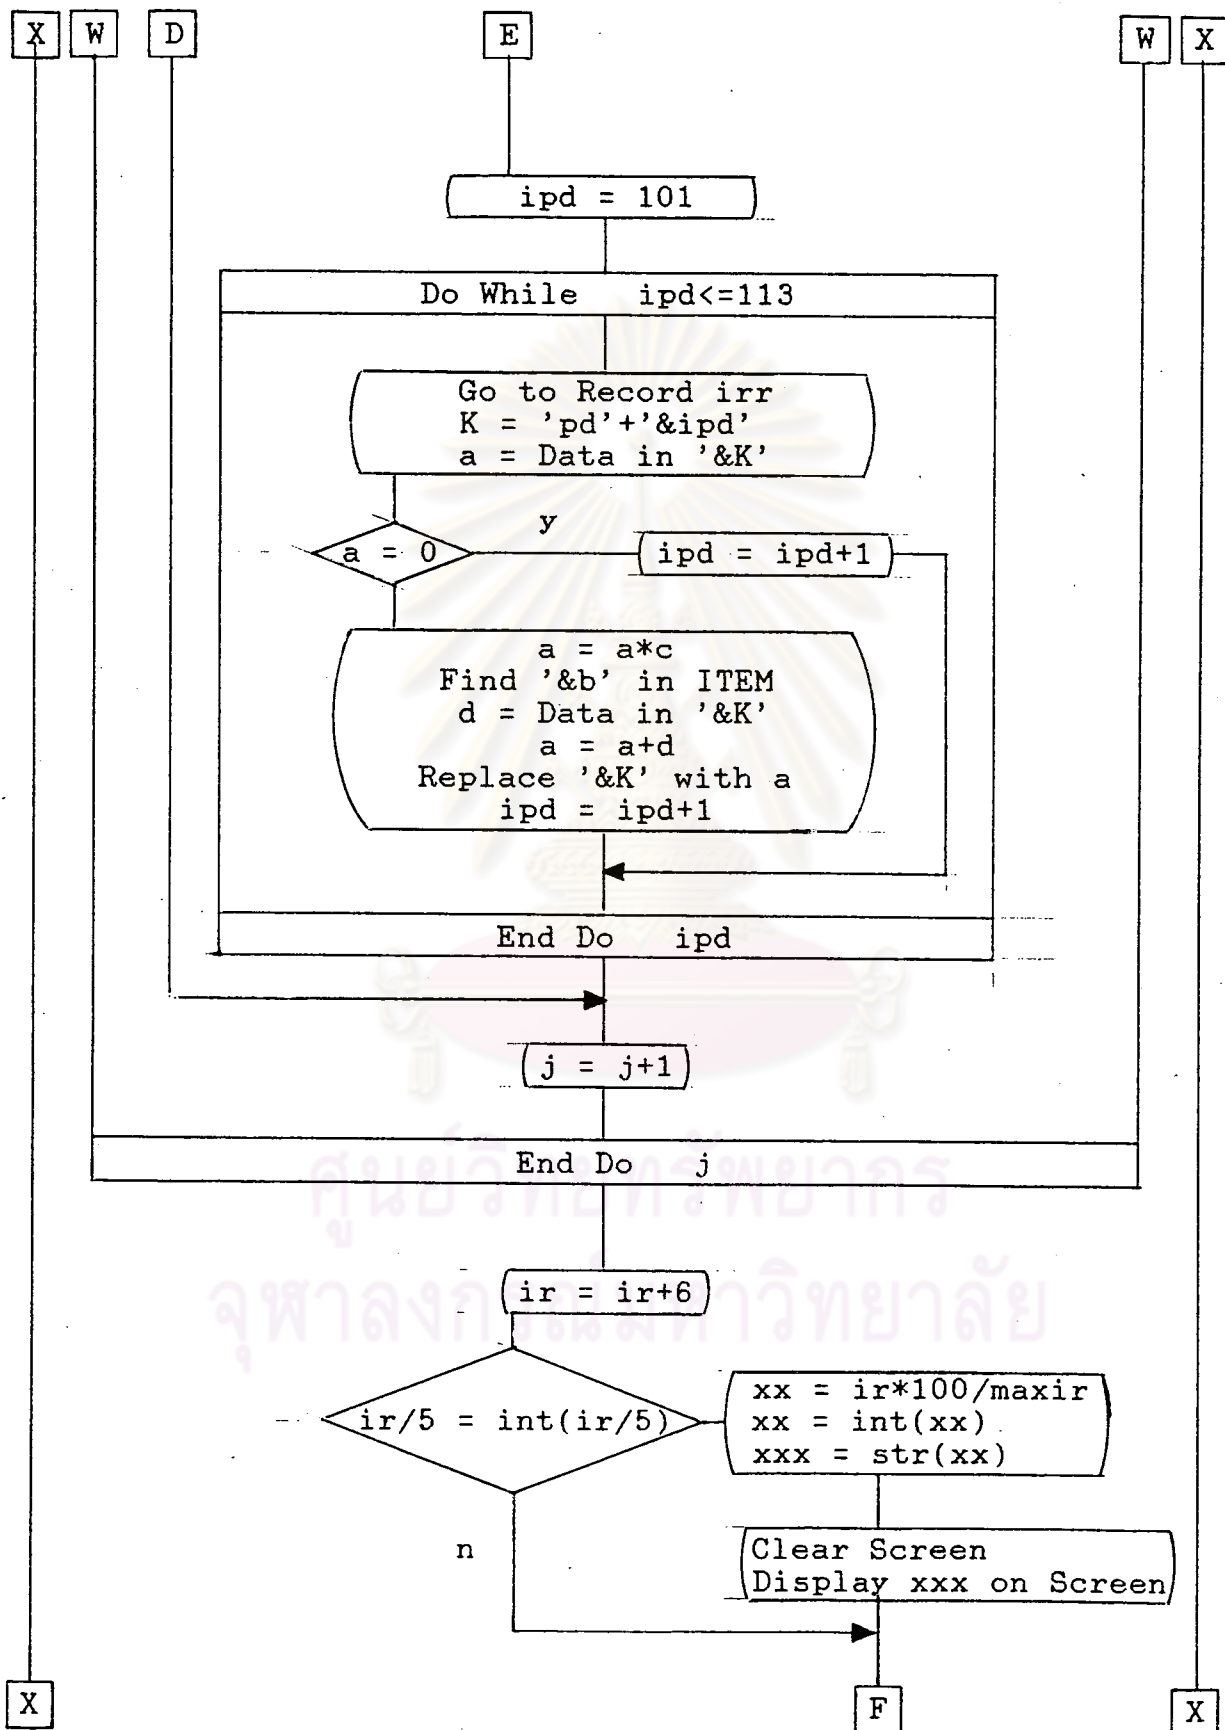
X W D E W X

ipd = 101

Do While ipd<=113

Go to Record irr
K = 'pd'+'&ipd'
a = Data in '&K'

y

a = 0

ipd = ipd+1

a = a*c
Find '&b' in ITEM
d = Data in '&K'
a = a+d
Replace '&K' with a
ipd = ipd+1

End Do ipd

j = j+1

End Do j

ศูนย์วิทยทรัพยากร
จุฬาลงกรณ์มหาวิทยาลัย

ir = ir+6

ir/5 = int(ir/5)

xx = ir*100/maxir
xx = int(xx)
xxx = str(xx)

n

Clear Screen
Display xxx on Screen

X F X